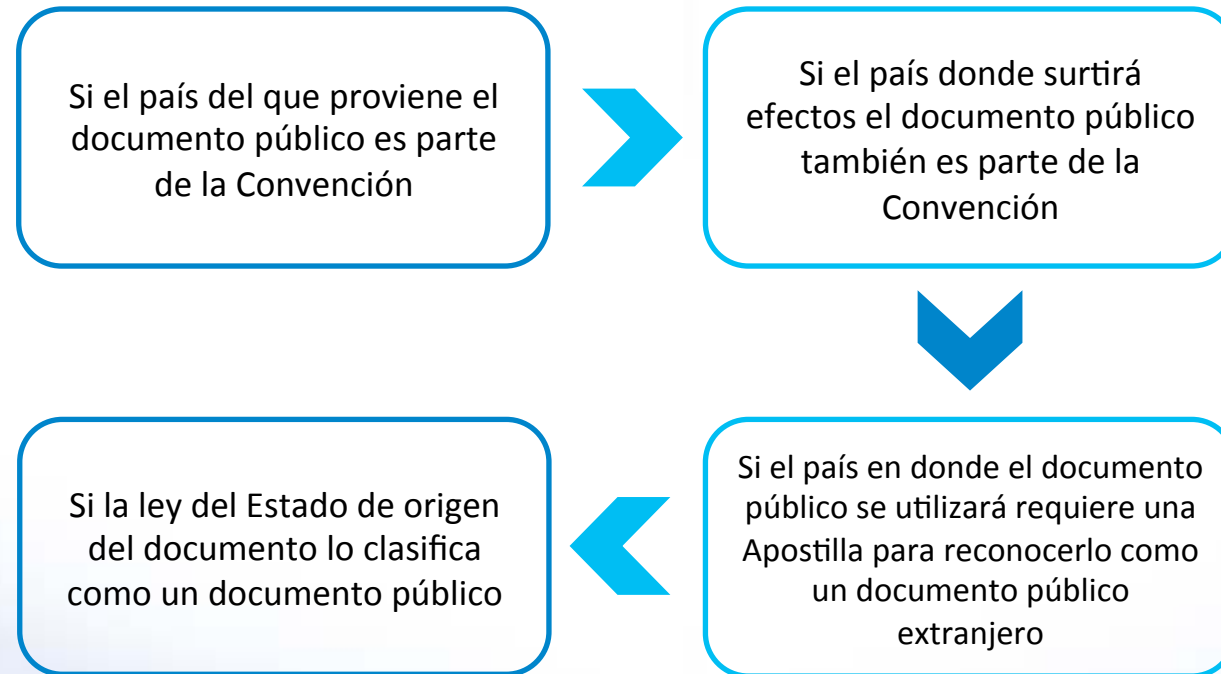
Si el país del que proviene el documento público es parte de la Convención

Si el país donde surtirá efectos el documento público también es parte de la Convención

Si el país en donde el documento público se utilizará requiere una Apostilla para reconocerlo como un documento público extranjero

Si la ley del Estado de origen del documento lo clasifica como un documento público